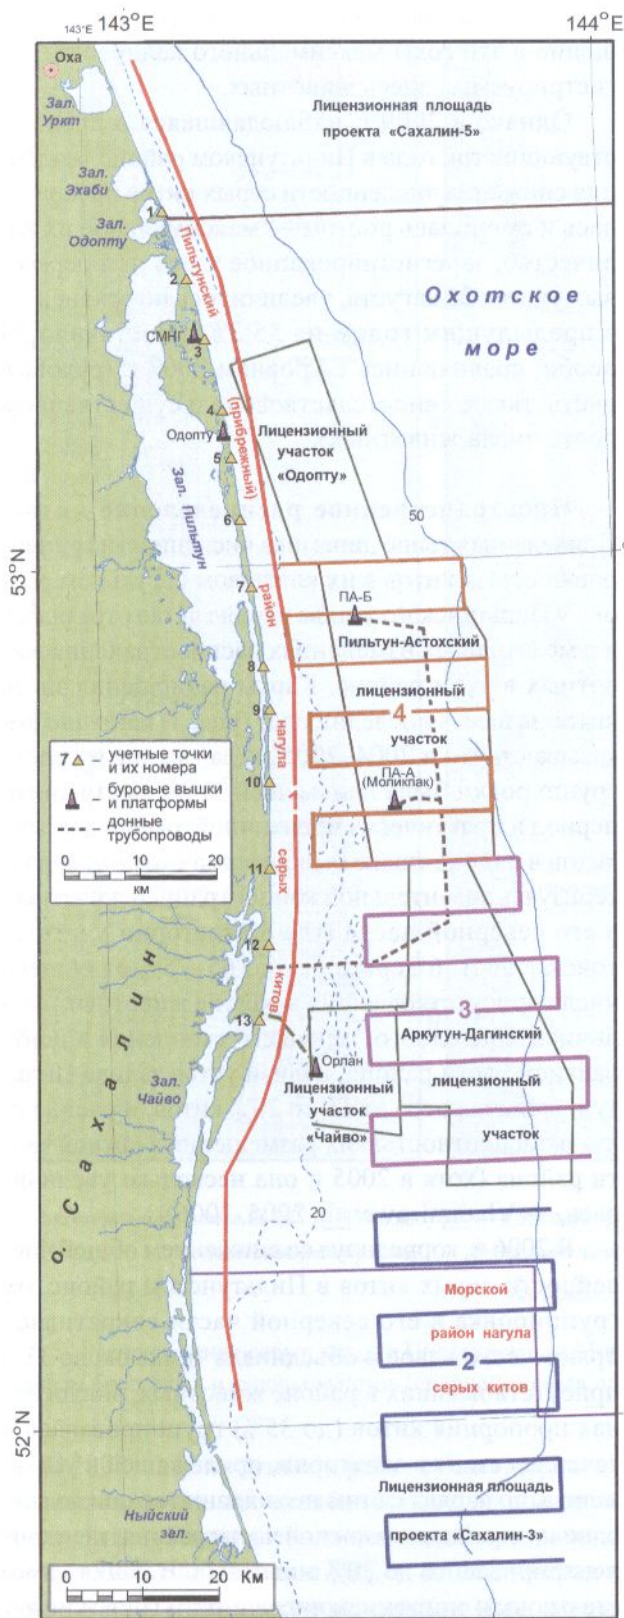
143°E 143°E 144°E

Оха

Зал. Уркт

Лицензионная площадь проекта «Сахалин-5»

Зал. Эхаби

Зал. Одопту

1

2

Охотское море

СМНГ

3

Пильтунский (прибрежный) район нагула серых китов

4

Одопту

5

Лицензионный участок «Одопту»

Зал. Пильтун

6

50

53°N

7

ПА-Б

Пильтун-Астохский

8

лицензионный

9

4

участок

7 учетные точки и их номера

буровые вышки и платформы

донные трубопроводы

ПА-А (Моликпак)

10

0 10 20 км

11

12

3

13

Аркутун-Дагинский

Орлан

лицензионный

Лицензионный участок «Чайво»

Зал. Чайво

участок

о. Сахалин

20

Морской район нагула 2 серых китов

52°N

Лицензионная площадь проекта «Сахалин-3»

Ныйский зал.

0 10 20 Км